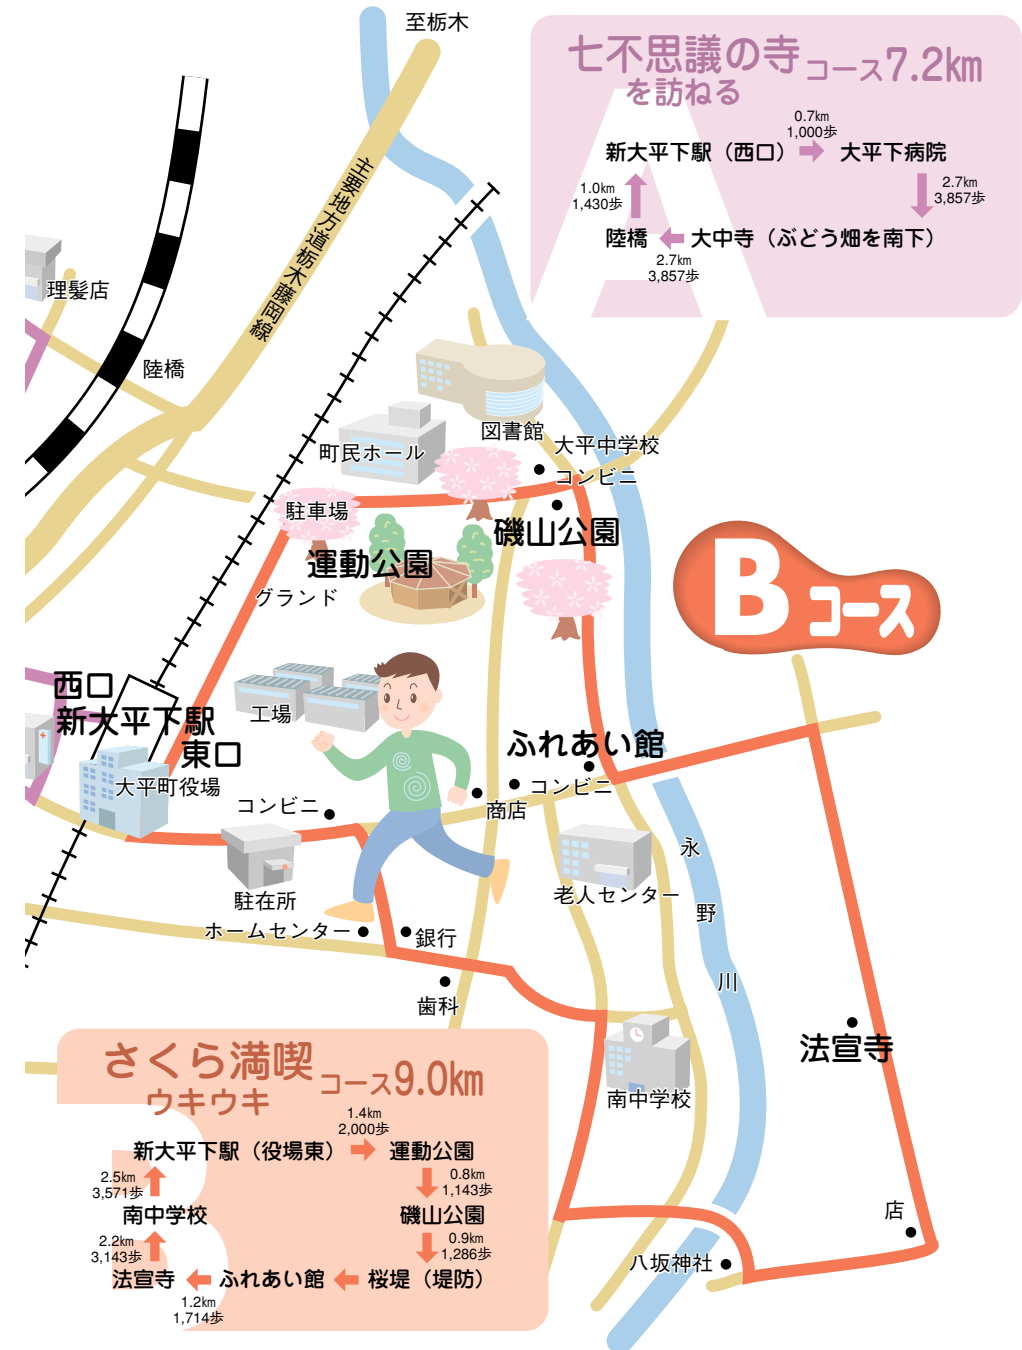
至栃木

七不思議の寺 を訪ねる コース7.2km

新大平下駅（西口） 0.7km 1,000歩 大平下病院
2.7km 3,857歩
大中寺（ぶどう畑を南下）
2.7km 3,857歩
陸橋
1.0km 1,430歩

主要地方道栃木藤岡線

理髪店
陸橋
図書館
大平中学校
コンビニ
町民ホール
駐車場
磯山公園
運動公園
グランド
B コース
西口
新大平下駅
東口
工場
大平町役場
ふれあい館
コンビニ
コンビニ
商店
永
野
川
駐在所
老人センター
ホームセンター
銀行
歯科
法宣寺
南中学校

さくら満喫 ウキウキ コース9.0km

新大平下駅（役場東） 1.4km 2,000歩 運動公園
0.8km 1,143歩
磯山公園
0.9km 1,286歩
桜堤（堤防）
ふれあい館
1.2km 1,714歩
法宣寺
2.2km 3,143歩
南中学校
2.5km 3,571歩

店
八坂神社